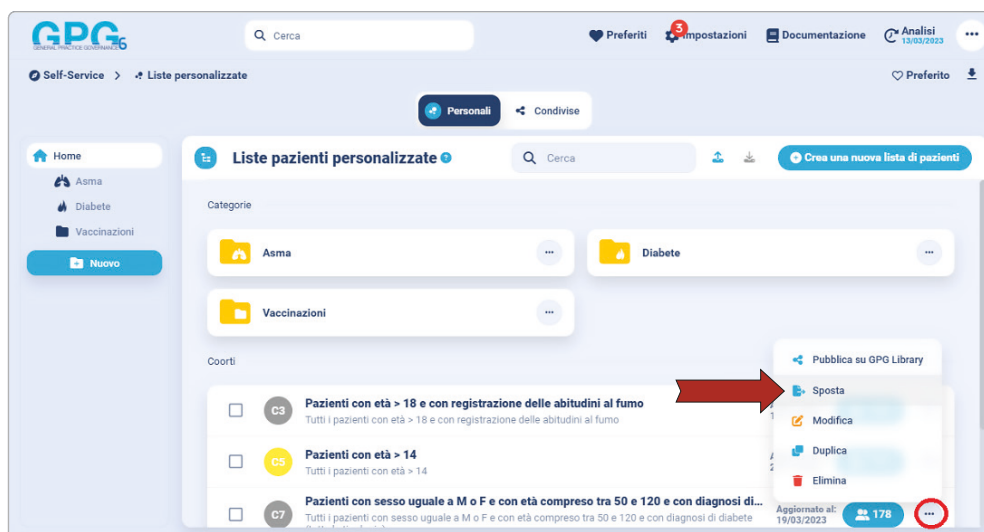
GPG6
GENERAL PRACTICE GOVERNANCE

Cerca

Preferiti 3 Impostazioni Documentazione Analisi 13/03/2023 ...

Self-Service > Liste personalizzate

Preferito

Personali Condivise

Home
Asma
Diabete
Vaccinazioni
Nuovo

Liste pazienti personalizzate

Cerca

Crea una nuova lista di pazienti

Categorie

Asma ...

Diabete ...

Vaccinazioni ...

Coorti

Pubblica su GPG Library
Sposta
Modifica
Duplica
Elimina

C3 Pazienti con età > 18 e con registrazione delle abitudini al fumo
Tutti i pazienti con età > 18 e con registrazione delle abitudini al fumo

C5 Pazienti con età > 14
Tutti i pazienti con età > 14

C7 Pazienti con sesso uguale a M o F e con età compreso tra 50 e 120 e con diagnosi di...
Tutti i pazienti con sesso uguale a M o F e con età compreso tra 50 e 120 e con diagnosi di diabete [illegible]

Aggiornato al: 19/03/2023 178 ...